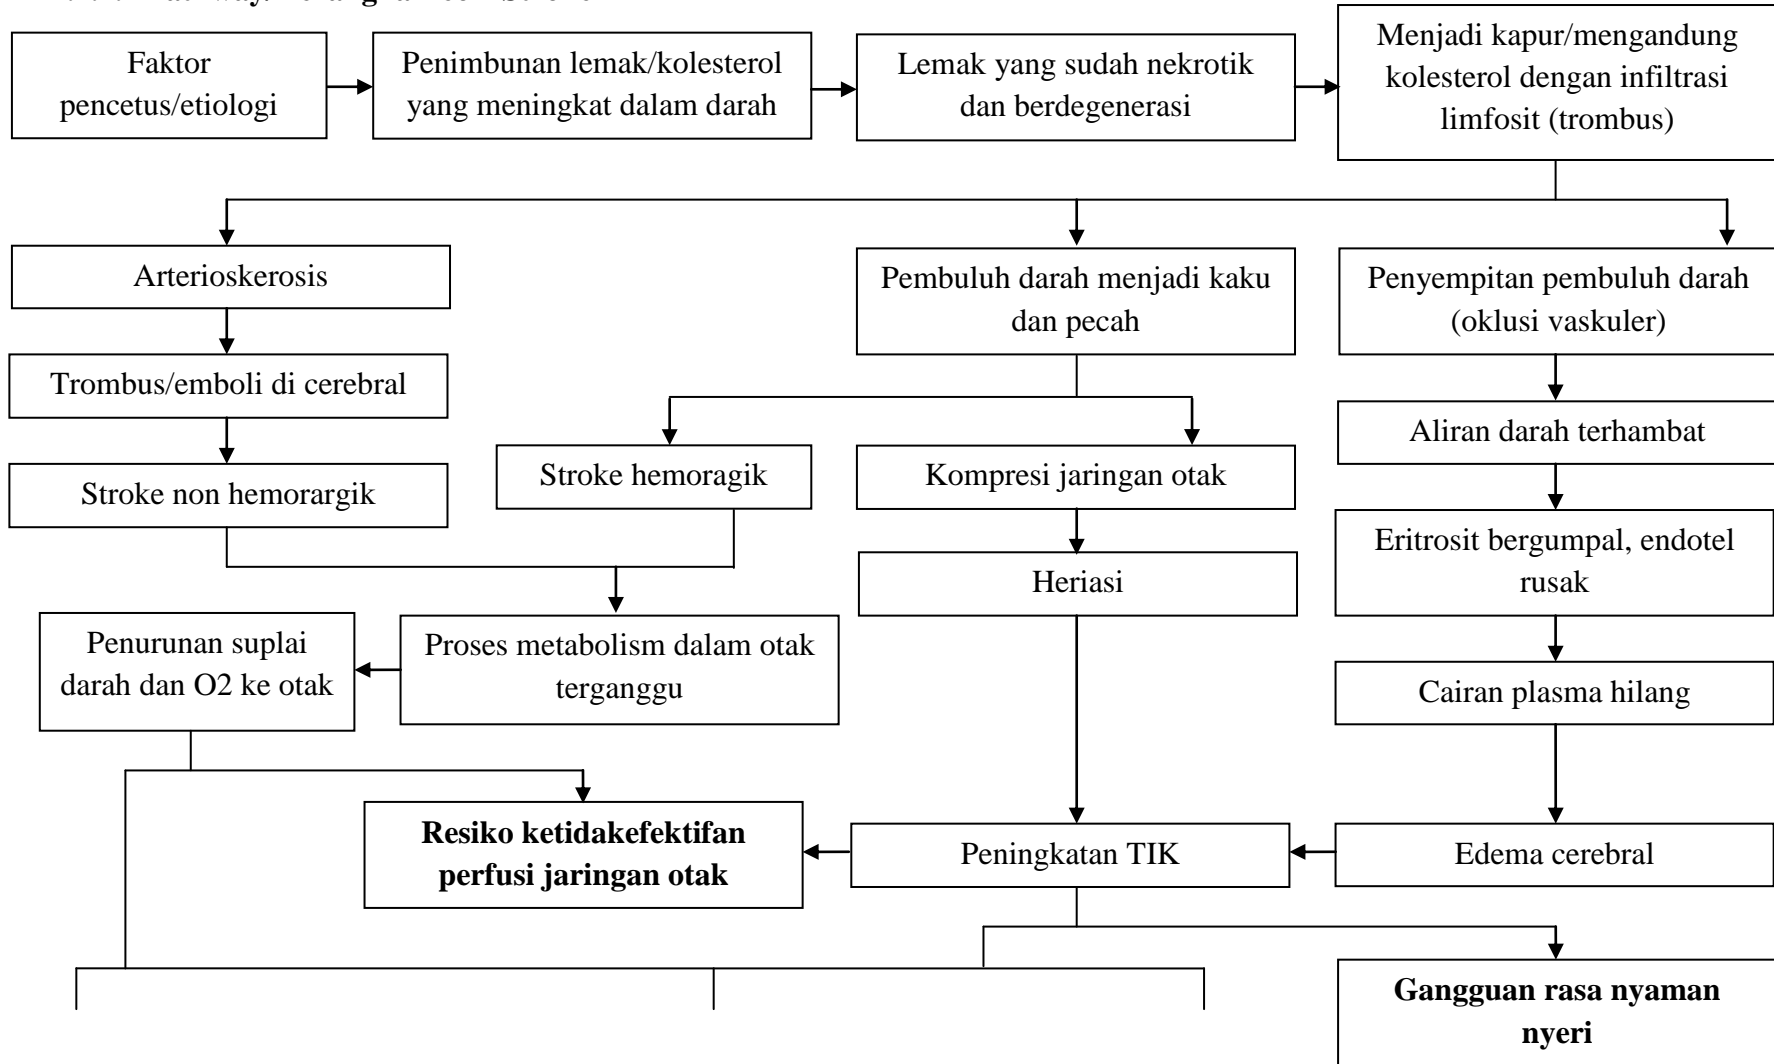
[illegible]

Faktor pencetus/etiologi

Penimbunan lemak/kolesterol yang meningkat dalam darah

Lemak yang sudah nekrotik dan berdegenerasi

Menjadi kapur/mengandung kolesterol dengan infiltrasi limfosit (trombus)

Arterioskerosis

Pembuluh darah menjadi kaku dan pecah

Penyempitan pembuluh darah (oklusi vaskuler)

Trombus/emboli di cerebral

Aliran darah terhambat

Stroke hemoragik

Kompresi jaringan otak

Stroke non hemorargik

Eritrosit bergumpal, endotel rusak

Heriasi

Penurunan suplai darah dan O2 ke otak

Proses metabolism dalam otak terganggu

Cairan plasma hilang

**Resiko ketidakefektifan perfusi jaringan otak**

Peningkatan TIK

Edema cerebral

**Gangguan rasa nyaman nyeri**